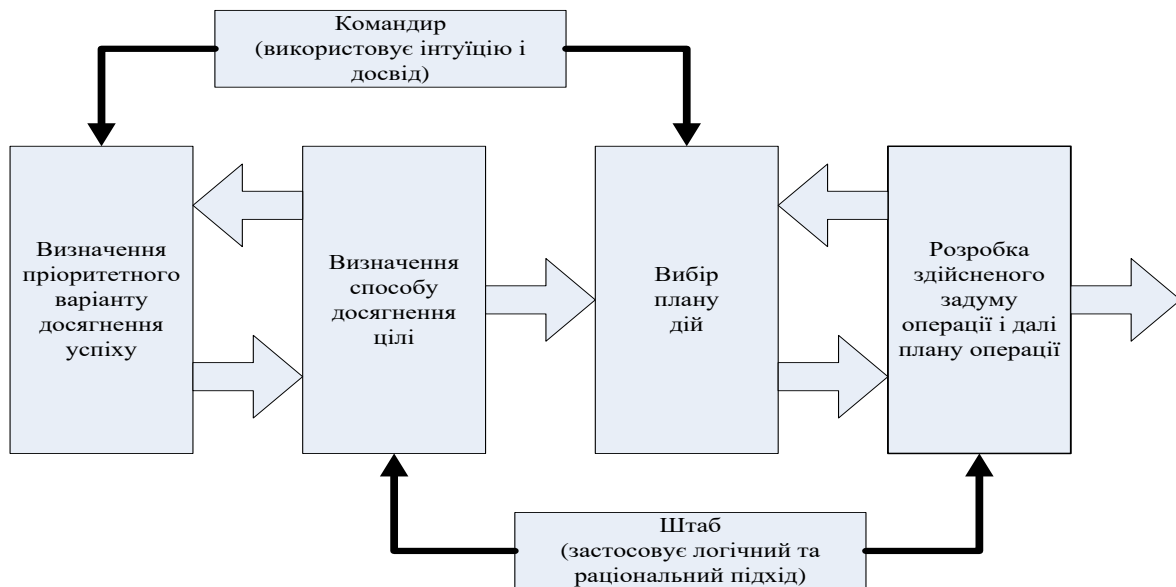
Командир
(використовує інтуїцію і досвід)

Визначення пріоритетного варіанту досягнення успіху

Визначення способу досягнення цілі

Вибір плану дій

Розробка здійсненого задуму операції і далі плану операції

Штаб
(застосовує логічний та раціональний підхід)